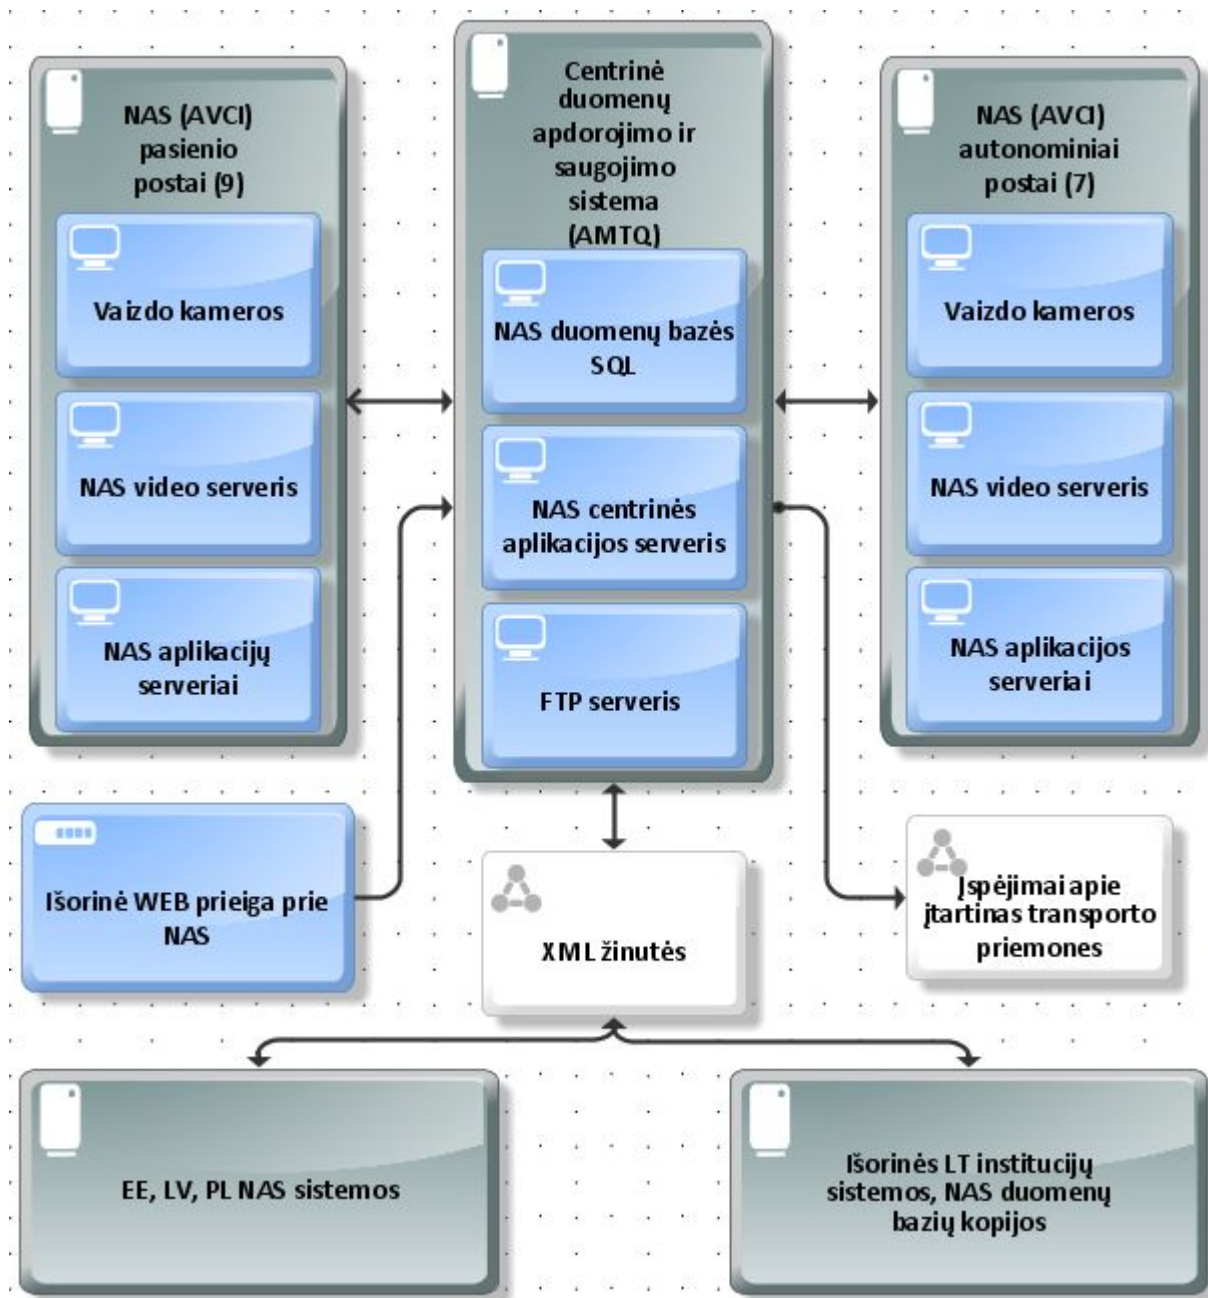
NAS (AVCI) pasienio postai (9)

Vaizdo kameros

NAS video serveris

NAS aplikacijų serveriai

Centrinė duomenų apdorojimo ir saugojimo sistema (AMTQ)

NAS duomenų bazės SQL

NAS centrinės aplikacijos serveris

FTP serveris

NAS (AVCI) autonominiai postai (7)

Vaizdo kameros

NAS video serveris

NAS aplikacijos serveriai

Išorinė WEB prieiga prie NAS

XML žinutės

Įspėjimai apie įtartinas transporto priemones

EE, LV, PL NAS sistemos

Išorinės LT institucijų sistemos, NAS duomenų bazių kopijos